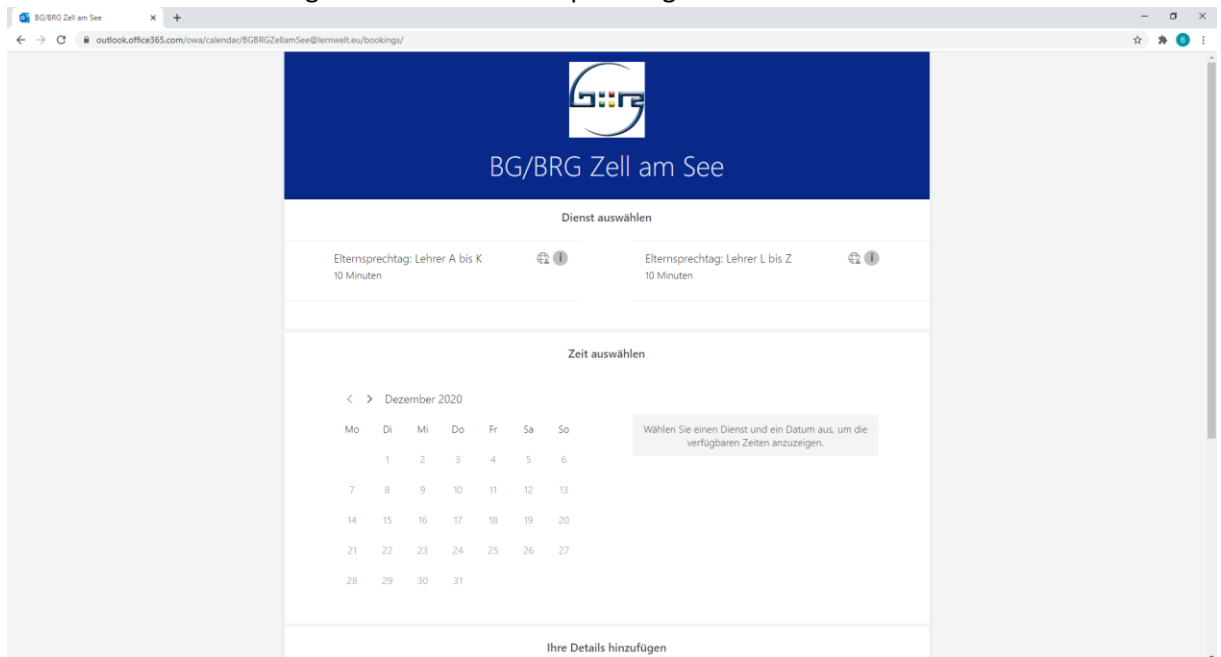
BG/BRG Zell am See × +

outlook.office365.com/owa/calendar/BGBRGZellamSee@lernwelt.eu/bookings/

BG/BRG Zell am See

Dienst auswählen

Elternsprechtag: Lehrer A bis K
10 Minuten

Elternsprechtag: Lehrer L bis Z
10 Minuten

Zeit auswählen

Dezember 2020

| Mo | Di | Mi | Do | Fr | Sa | So |
|---|---|---|---|---|---|---|
| | 1 | 2 | 3 | 4 | 5 | 6 |
| 7 | 8 | 9 | 10 | 11 | 12 | 13 |
| 14 | 15 | 16 | 17 | 18 | 19 | 20 |
| 21 | 22 | 23 | 24 | 25 | 26 | 27 |
| 28 | 29 | 30 | 31 | | | |

Wählen Sie einen Dienst und ein Datum aus, um die verfügbaren Zeiten anzuzeigen.

Ihre Details hinzufügen